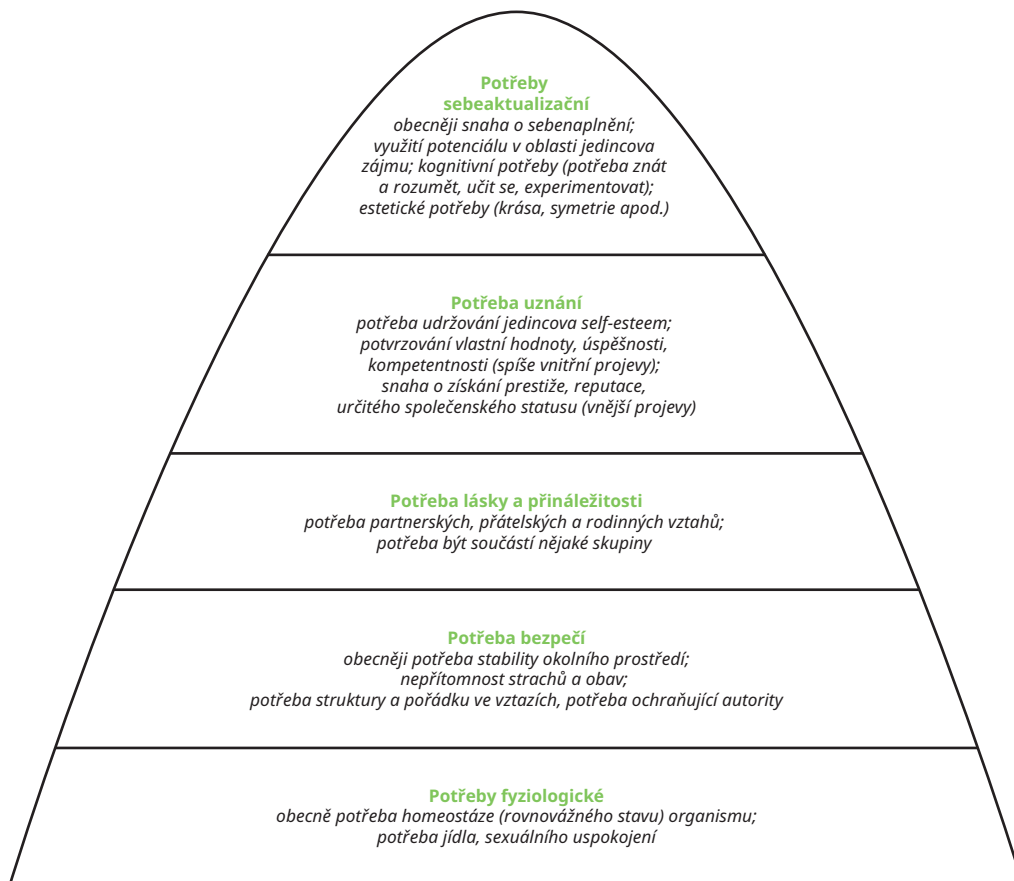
Potřeby sebeaktualizační
obecněji snaha o sebenaplnění; využití potenciálu v oblasti jedincova zájmu; kognitivní potřeby (potřeba znát a rozumět, učit se, experimentovat); estetické potřeby (krása, symetrie apod.)

Potřeba uznání
potřeba udržování jedincova self-esteem; potvrzování vlastní hodnoty, úspěšnosti, kompetentnosti (spíše vnitřní projevy); snaha o získání prestiže, reputace, určitého společenského statusu (vnější projevy)

Potřeba lásky a přináležitosti
potřeba partnerských, přátelských a rodinných vztahů; potřeba být součástí nějaké skupiny

Potřeba bezpečí
obecněji potřeba stability okolního prostředí; nepřítomnost strachů a obav; potřeba struktury a pořádku ve vztazích, potřeba ochraňující autority

Potřeby fyziologické
obecně potřeba homeostáze (rovnovážného stavu) organismu; potřeba jídla, sexuálního uspokojení